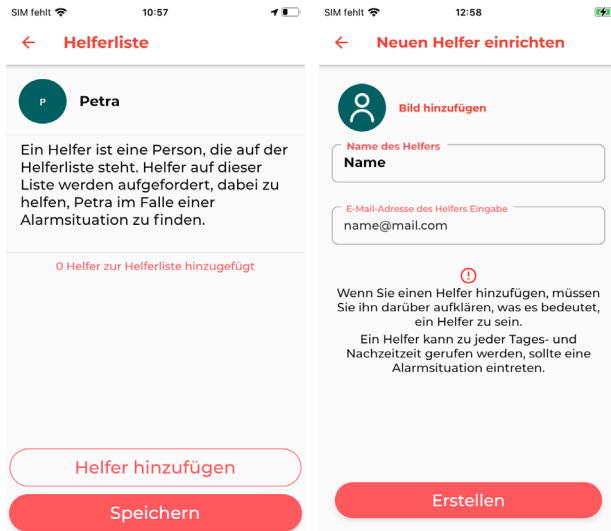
SIM fehlt 10:57

Helferliste

P Petra

Ein Helfer ist eine Person, die auf der Helferliste steht. Helfer auf dieser Liste werden aufgefordert, dabei zu helfen, Petra im Falle einer Alarmsituation zu finden.

0 Helfer zur Helferliste hinzugefügt

Helfer hinzufügen

Speichern

SIM fehlt 12:58

Neuen Helfer einrichten

Bild hinzufügen

Name des Helfers
Name

E-Mail-Adresse des Helfers Eingabe
name@mail.com

!

Wenn Sie einen Helfer hinzufügen, müssen Sie ihn darüber aufklären, was es bedeutet, ein Helfer zu sein.

Ein Helfer kann zu jeder Tages- und Nachtzeit gerufen werden, sollte eine Alarmsituation eintreten.

Erstellen